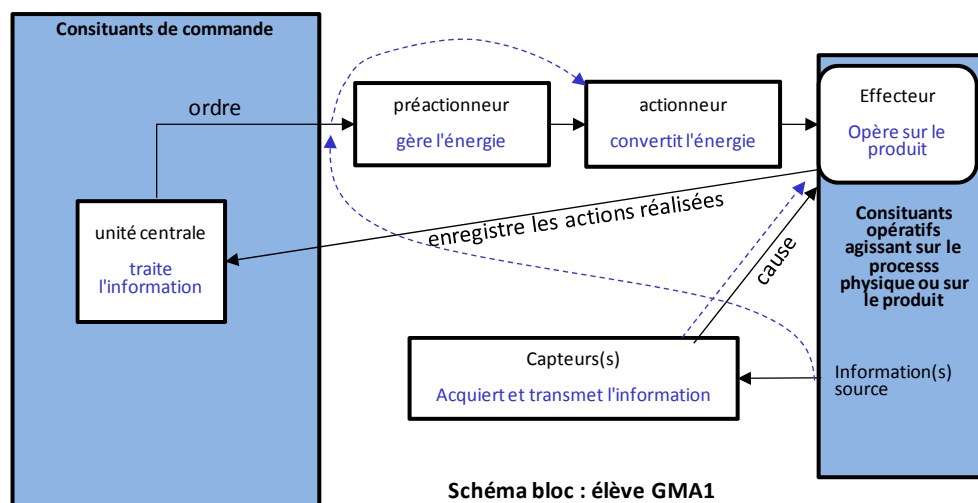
Consituants de commande

ordre

préactionneur

gère l'énergie

actionneur

convertit l'énergie

Effecteur

Opère sur le produit

unité centrale

traite l'information

enregistre les actions réalisées

cause

Consituants opératifs agissant sur le processs physique ou sur le produit

Capteurs(s)

Acquiert et transmet l'information

Information(s) source

Schéma bloc : élève GMA1